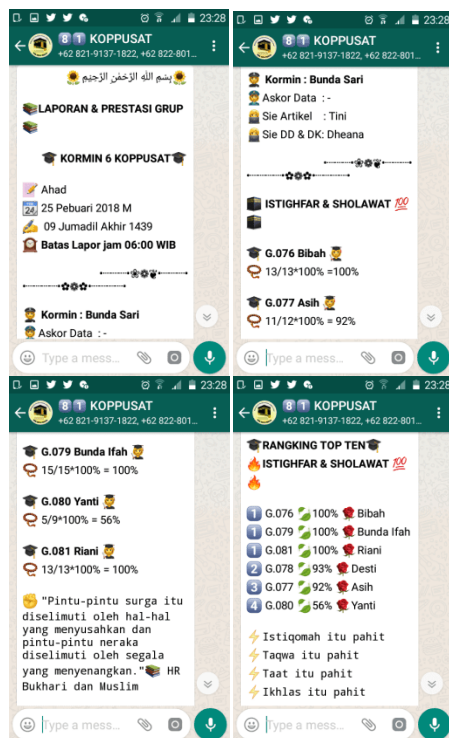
23:28
8 1 KOPPUSAT
+62 821-9137-1822, +62 822-801...

بِسْمِ اللَّهِ الرَّحْمَنِ الرَّحِيمِ

LAPORAN & PRESTASI GRUP

KORMIN 6 KOPPUSAT

Ahad
25 Pebuari 2018 M
09 Jumadil Akhir 1439
Batas Lapor jam 06:00 WIB

Kormin : Bunda Sari
Askor Data : -

Type a mess...

23:28
8 1 KOPPUSAT
+62 821-9137-1822, +62 822-801...

Kormin : Bunda Sari
Askor Data : -
Sie Artikel : Tini
Sie DD & DK: Dheana

ISTIGHFAR & SHOLAWAT 💯

G.076 Bibah
13/13*100% =100%

G.077 Asih
11/12*100% = 92%

Type a mess...

23:28
8 1 KOPPUSAT
+62 821-9137-1822, +62 822-801...

G.079 Bunda Ifah
15/15*100% = 100%

G.080 Yanti
5/9*100% = 56%

G.081 Riani
13/13*100% = 100%

"Pintu-pintu surga itu diselimuti oleh hal-hal yang menyusahkan dan pintu-pintu neraka diselimuti oleh segala yang menyenangkan." HR Bukhari dan Muslim

Type a mess...

23:28
8 1 KOPPUSAT
+62 821-9137-1822, +62 822-801...

RANGKING TOP TEN
ISTIGHFAR & SHOLAWAT 💯

1 G.076 100% Bibah
1 G.079 100% Bunda Ifah
1 G.081 100% Riani
2 G.078 93% Desti
3 G.077 92% Asih
4 G.080 56% Yanti

Istiqomah itu pahit
Taqwa itu pahit
Taat itu pahit
Ikhlas itu pahit

Type a mess...